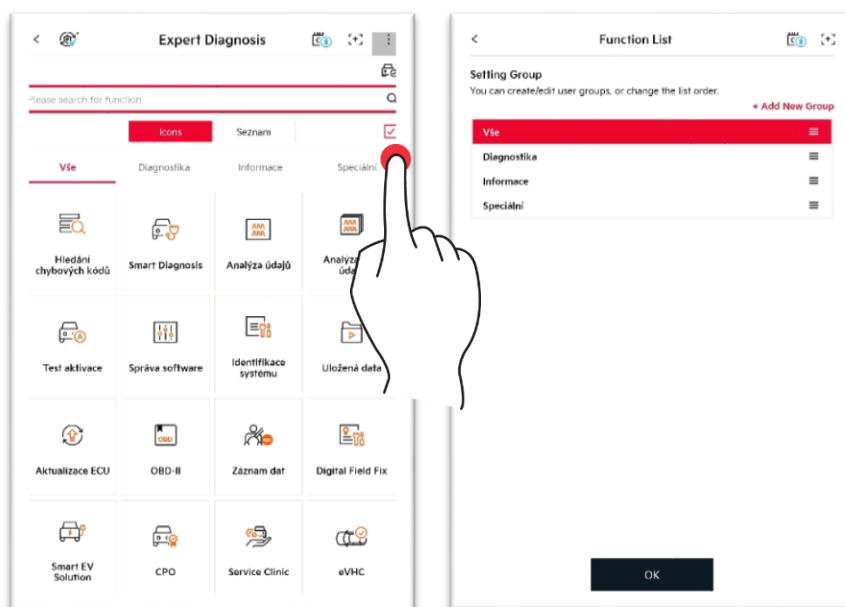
Expert Diagnosis

Please search for function

Icons
Seznam

Vše
Diagnostika
Informace
Speciální

Hledání chybových kódů
Smart Diagnosis
Analýza údajů
Analýz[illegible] úda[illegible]

Test aktivace
Správa software
Identifikace systému
Uložená data

Aktualizace ECU
OBD-II
Záznam dat
Digital Field Fix

Smart EV Solution
CPO
Service Clinic
eVHC

Function List

Setting Group
You can create/edit user groups, or change the list order.
+ Add New Group

Vše
Diagnostika
Informace
Speciální

OK